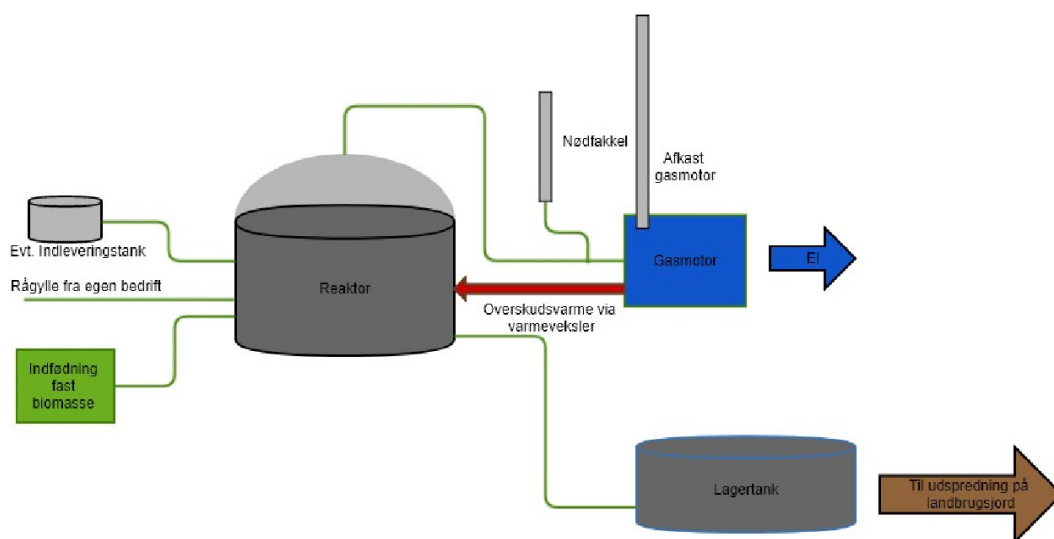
Nødfakkel

Afkast gasmotor

Evt. Indleveringstank

Rågylle fra egen bedrift

Reaktor

Gasmotor

El

Overskudsvarme via varmeveksler

Indfødning fast biomasse

Lagertank

Til udspredning på landbrugsjord